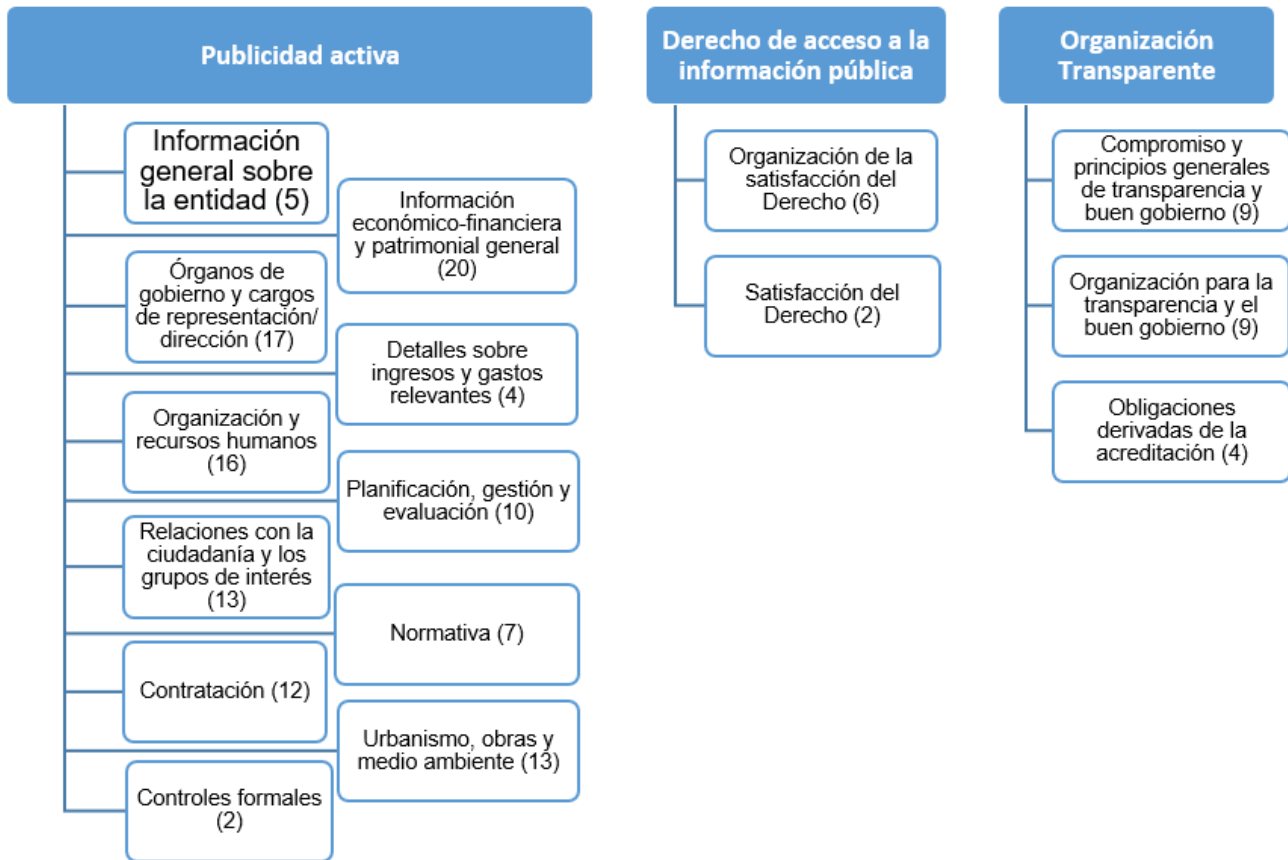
Publicidad activa

Información general sobre la entidad (5)

Información económico-financiera y patrimonial general (20)

Órganos de gobierno y cargos de representación/ dirección (17)

Detalles sobre ingresos y gastos relevantes (4)

Organización y recursos humanos (16)

Planificación, gestión y evaluación (10)

Relaciones con la ciudadanía y los grupos de interés (13)

Normativa (7)

Contratación (12)

Urbanismo, obras y medio ambiente (13)

Controles formales (2)

Derecho de acceso a la información pública

Organización de la satisfacción del Derecho (6)

Satisfacción del Derecho (2)

Organización Transparente

Compromiso y principios generales de transparencia y buen gobierno (9)

Organización para la transparencia y el buen gobierno (9)

Obligaciones derivadas de la acreditación (4)